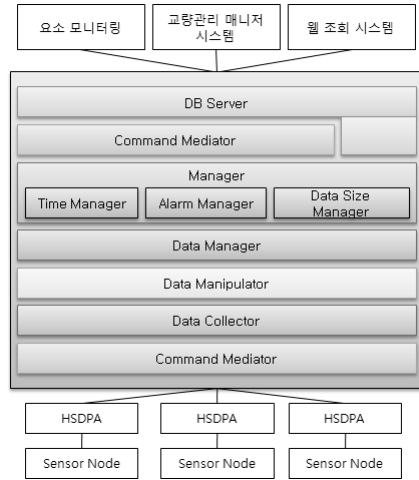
요소 모니터링

교량관리 매니저 시스템

웹 조회 시스템

DB Server

Command Mediator

Manager

Time Manager

Alarm Manager

Data Size Manager

Data Manager

Data Manipulator

Data Collector

Command Mediator

HSDPA

HSDPA

HSDPA

Sensor Node

Sensor Node

Sensor Node